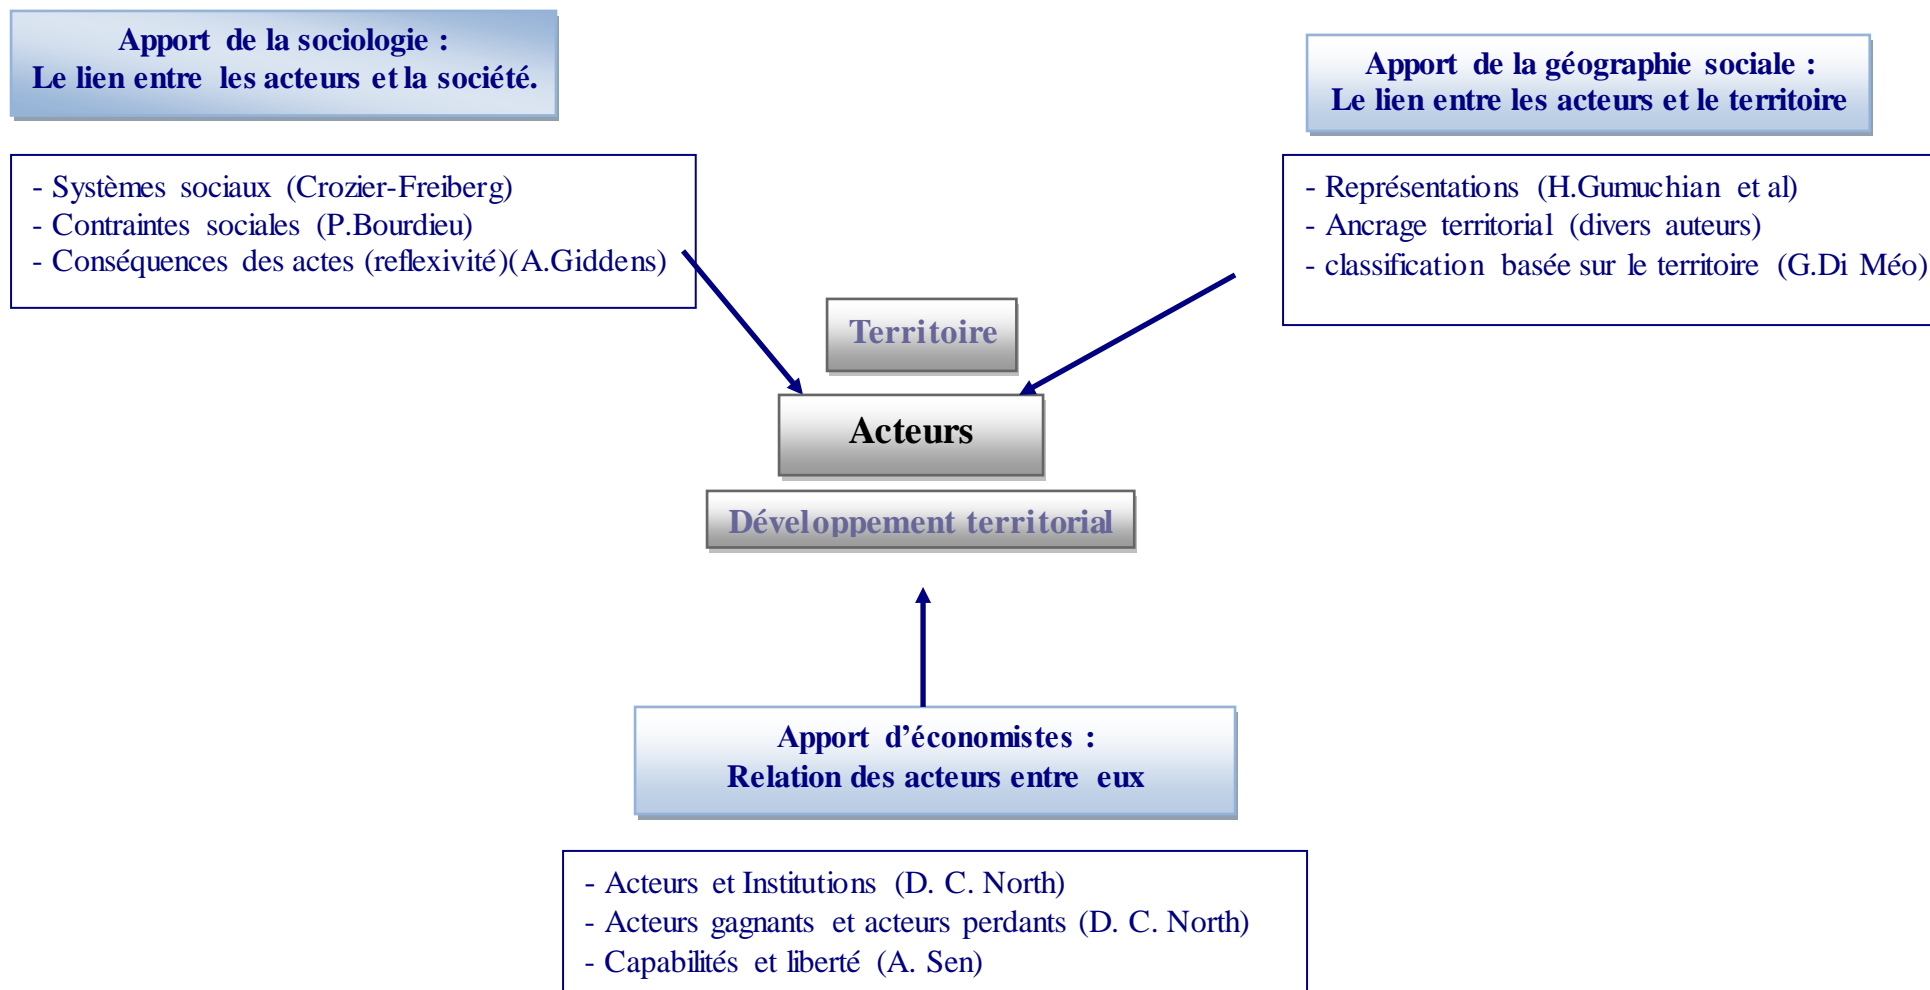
Apport de la sociologie :
Le lien entre les acteurs et la société.

- Systèmes sociaux (Crozier-Freiberg)
- Contraintes sociales (P.Bourdieu)
- Conséquences des actes (reflexivité)(A.Giddens)

Apport de la géographie sociale :
Le lien entre les acteurs et le territoire

- Représentations (H.Gumuchian et al)
- Ancrage territorial (divers auteurs)
- classification basée sur le territoire (G.Di Méo)

Territoire

Acteurs

Développement territorial

Apport d'économistes :
Relation des acteurs entre eux

- Acteurs et Institutions (D. C. North)
- Acteurs gagnants et acteurs perdants (D. C. North)
- Capabilités et liberté (A. Sen)